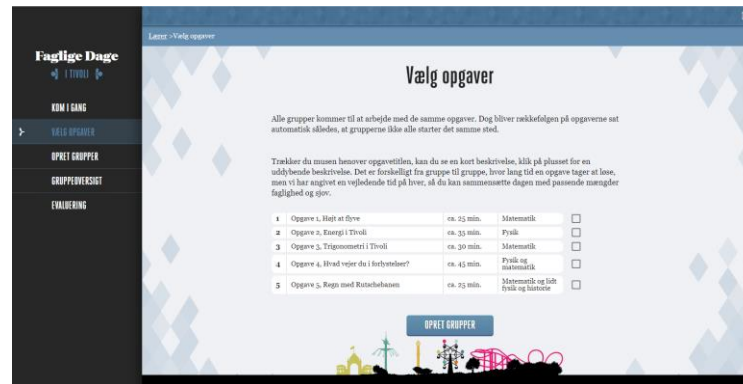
Faglige Dage
I TIVOLI

KOM I GANG
VÆLG OPGAVER
OPRET GRUPPER
GRUPPEOVERSIGT
EVALUERING

Lærer >Vælg opgaver

Vælg opgaver

Alle grupper kommer til at arbejde med de samme opgaver. Dog bliver rækkefølgen på opgaverne sat automatisk således, at grupperne ikke alle starter det samme sted.

Trækker du musen henover opgavetitlen, kan du se en kort beskrivelse, klik på plusset for en uddybende beskrivelse. Det er forskelligt fra gruppe til gruppe, hvor lang tid en opgave tager at løse, men vi har angivet en vejledende tid på hver, så du kan sammensætte dagen med passende mængder faglighed og sjov.

| 1 | Opgave 1, Højt at flyve | ca. 25 min. | Matematik |
|---|---|---|---|
| 2 | Opgave 2, Energi i Tivoli | ca. 35 min. | Fysik |
| 3 | Opgave 3, Trigonometri i Tivoli | ca. 30 min. | Matematik |
| 4 | Opgave 4, Hvad vejer du i forlystelser? | ca. 45 min. | Fysik og matematik |
| 5 | Opgave 5, Regn med Rutchebanen | ca. 25 min. | Matematik og lidt fysik og historie |

OPRET GRUPPER